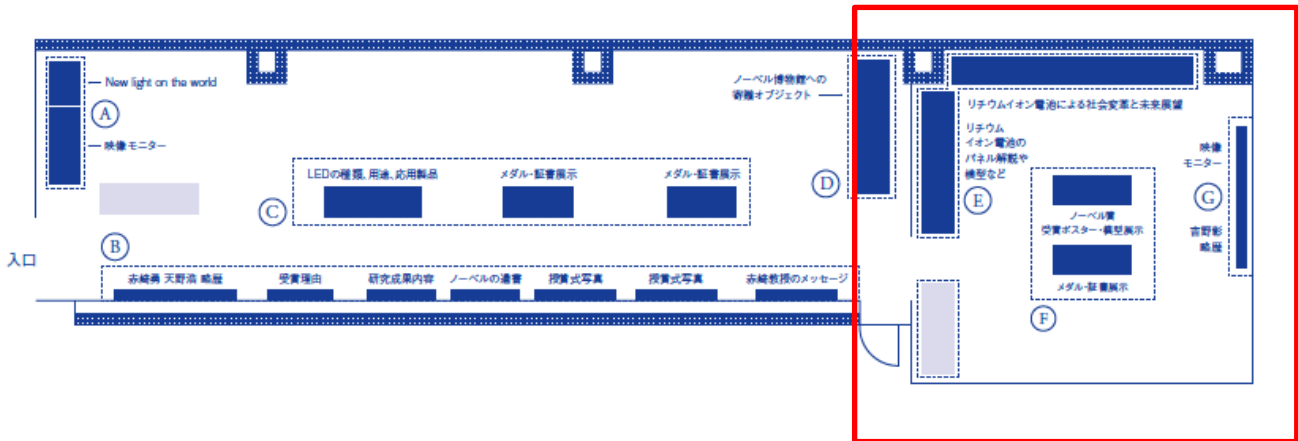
New light on the world

A

映像モニター

B

入口

LEDの種類、用途、応用製品

メダル・証書展示

メダル・証書展示

C

赤崎勇 天野浩 略歴

受賞理由

研究成果内容

ノーベルの遺書

授賞式写真

授賞式写真

赤崎教授のメッセージ

ノーベル博物館への寄贈オブジェクト

D

リチウムイオン電池による社会変革と未来展望

リチウムイオン電池のパネル解説や模型など

E

ノーベル賞受賞ポスター・模型展示

メダル・証書展示

F

映像モニター

G

吉野彰略歴